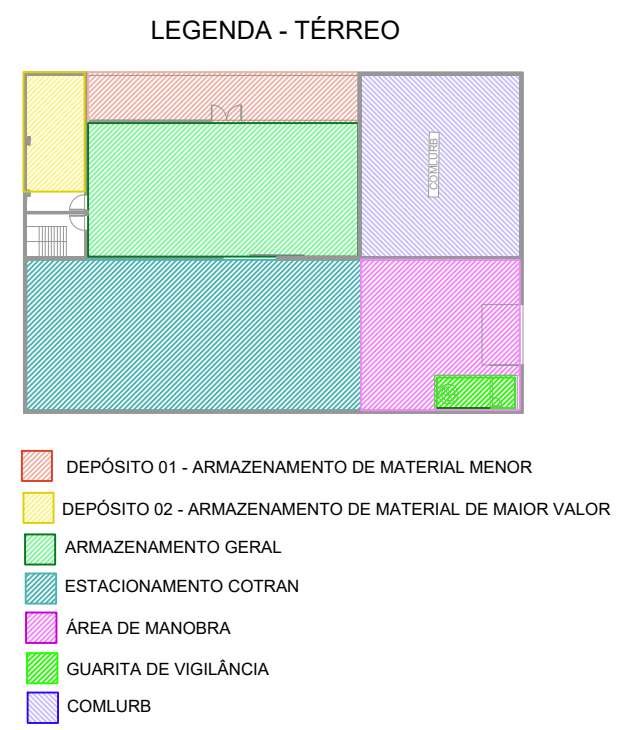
LEGENDA - TÉRREO

COMLURB

DEPÓSITO 01 - ARMAZENAMENTO DE MATERIAL MENOR

DEPÓSITO 02 - ARMAZENAMENTO DE MATERIAL DE MAIOR VALOR

ARMAZENAMENTO GERAL

ESTACIONAMENTO COTRAN

ÁREA DE MANOBRA

GUARITA DE VIGILÂNCIA

COMLURB